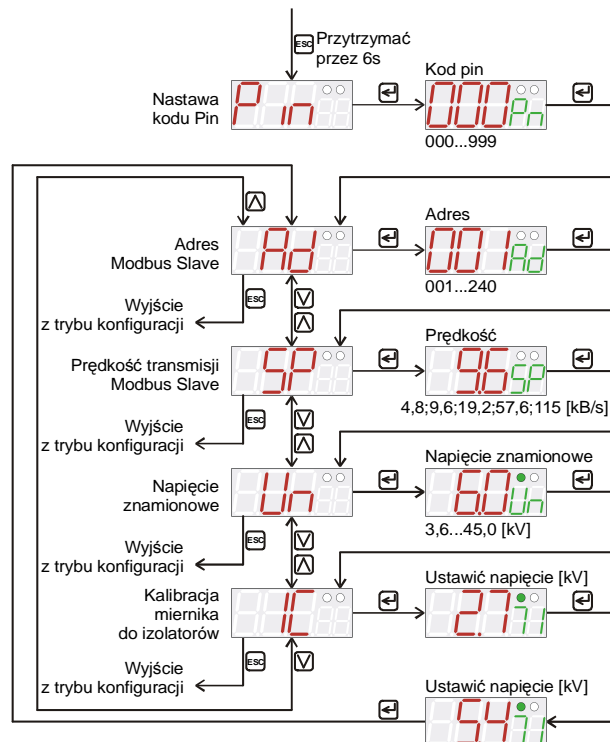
ESC Przytrzymać przez 6s

Nastawa kodu Pin

P.in

Kod pin

000 Pn

000...999

Adres Modbus Slave

Ad

ESC

Wyjście z trybu konfiguracji

Adres

001 Ad

001...240

Prędkość transmisji Modbus Slave

SP

ESC

Wyjście z trybu konfiguracji

Prędkość

9.6 SP

4,8;9,6;19,2;57,6;115 [kB/s]

Napięcie znamionowe

Un

ESC

Wyjście z trybu konfiguracji

Napięcie znamionowe

6.0 Un

3,6...45,0 [kV]

Kalibracja miernika do izolatorów

IC

ESC

Wyjście z trybu konfiguracji

Ustawić napięcie [kV]

2.7 I1

Ustawić napięcie [kV]

5.4 I1